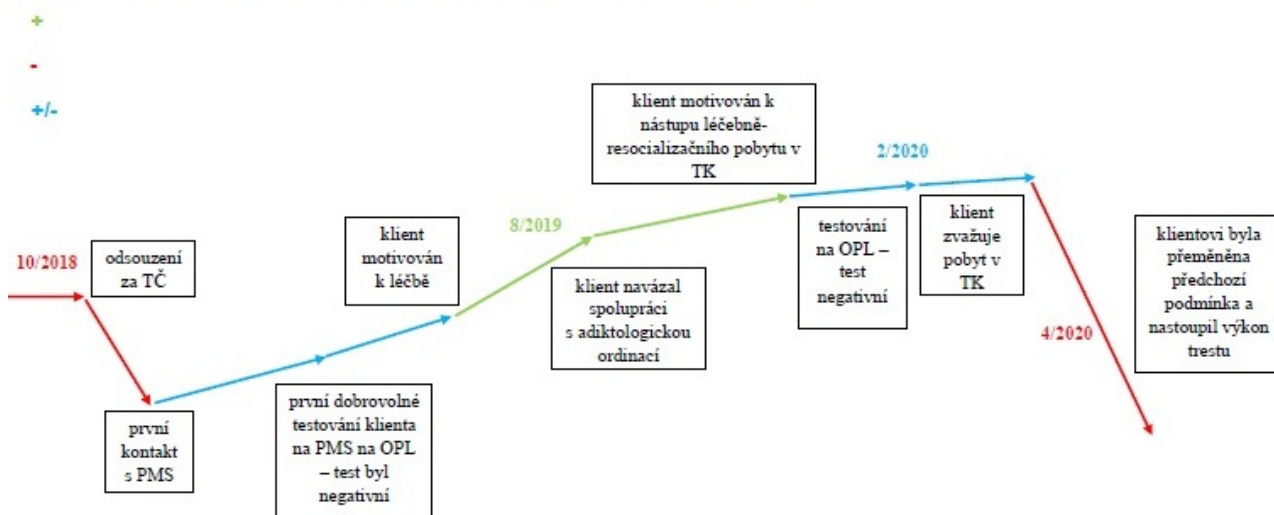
+

-

+/-

10/2018

odsouzení za TČ

první kontakt s PMS

první dobrovolné testování klienta na PMS na OPL – test byl negativní

klient motivován k léčbě

8/2019

klient navázal spolupráci s adiktologickou ordinací

klient motivován k nástupu léčebně-resocializačního pobytu v TK

testování na OPL – test negativní

2/2020

klient zvažuje pobyt v TK

4/2020

klientovi byla přeměněna předchozí podmínka a nastoupil výkon trestu